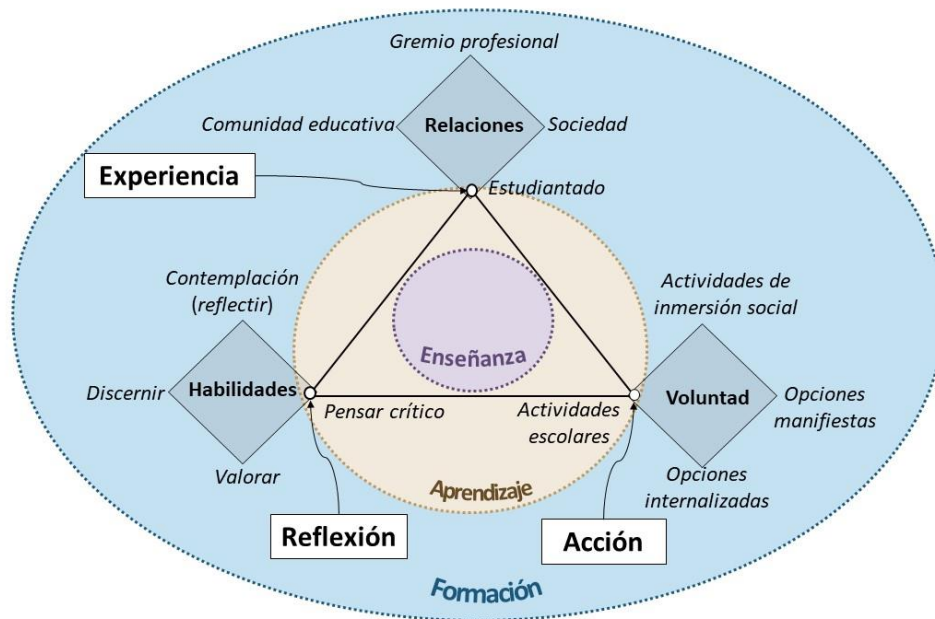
Gremio profesional

Comunidad educativa

Relaciones

Sociedad

Experiencia

Estudiantado

Contemplación (reflectir)

Actividades de inmersión social

Enseñanza

Discernir

Habilidades

Pensar crítico

Actividades escolares

Voluntad

Opciones manifiestas

Valorar

Aprendizaje

Opciones internalizadas

Reflexión

Acción

Formación